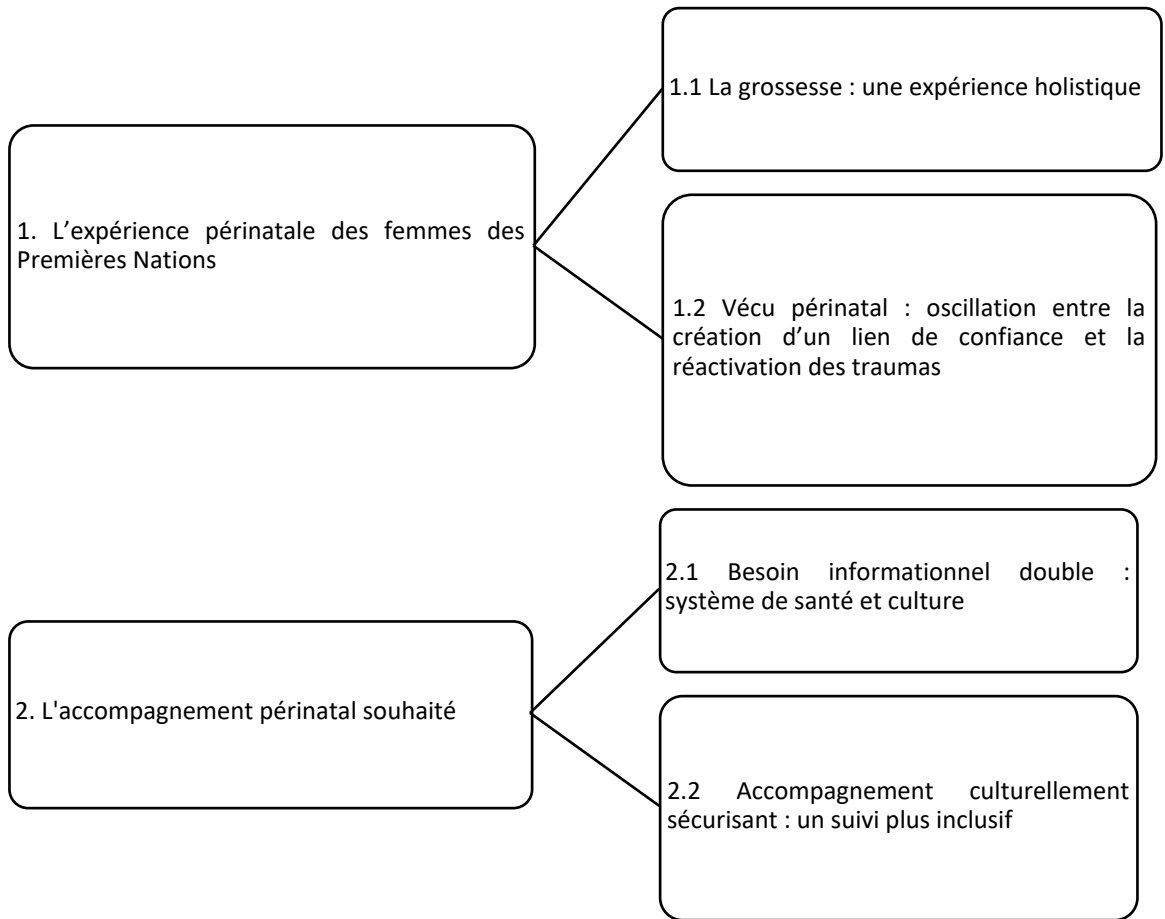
1. L’expérience périnatale des femmes des Premières Nations

1.1 La grossesse : une expérience holistique

1.2 Vécu périnatal : oscillation entre la création d’un lien de confiance et la réactivation des traumas

2. L'accompagnement périnatal souhaité

2.1 Besoin informationnel double : système de santé et culture

2.2 Accompagnement culturellement sécurisant : un suivi plus inclusif